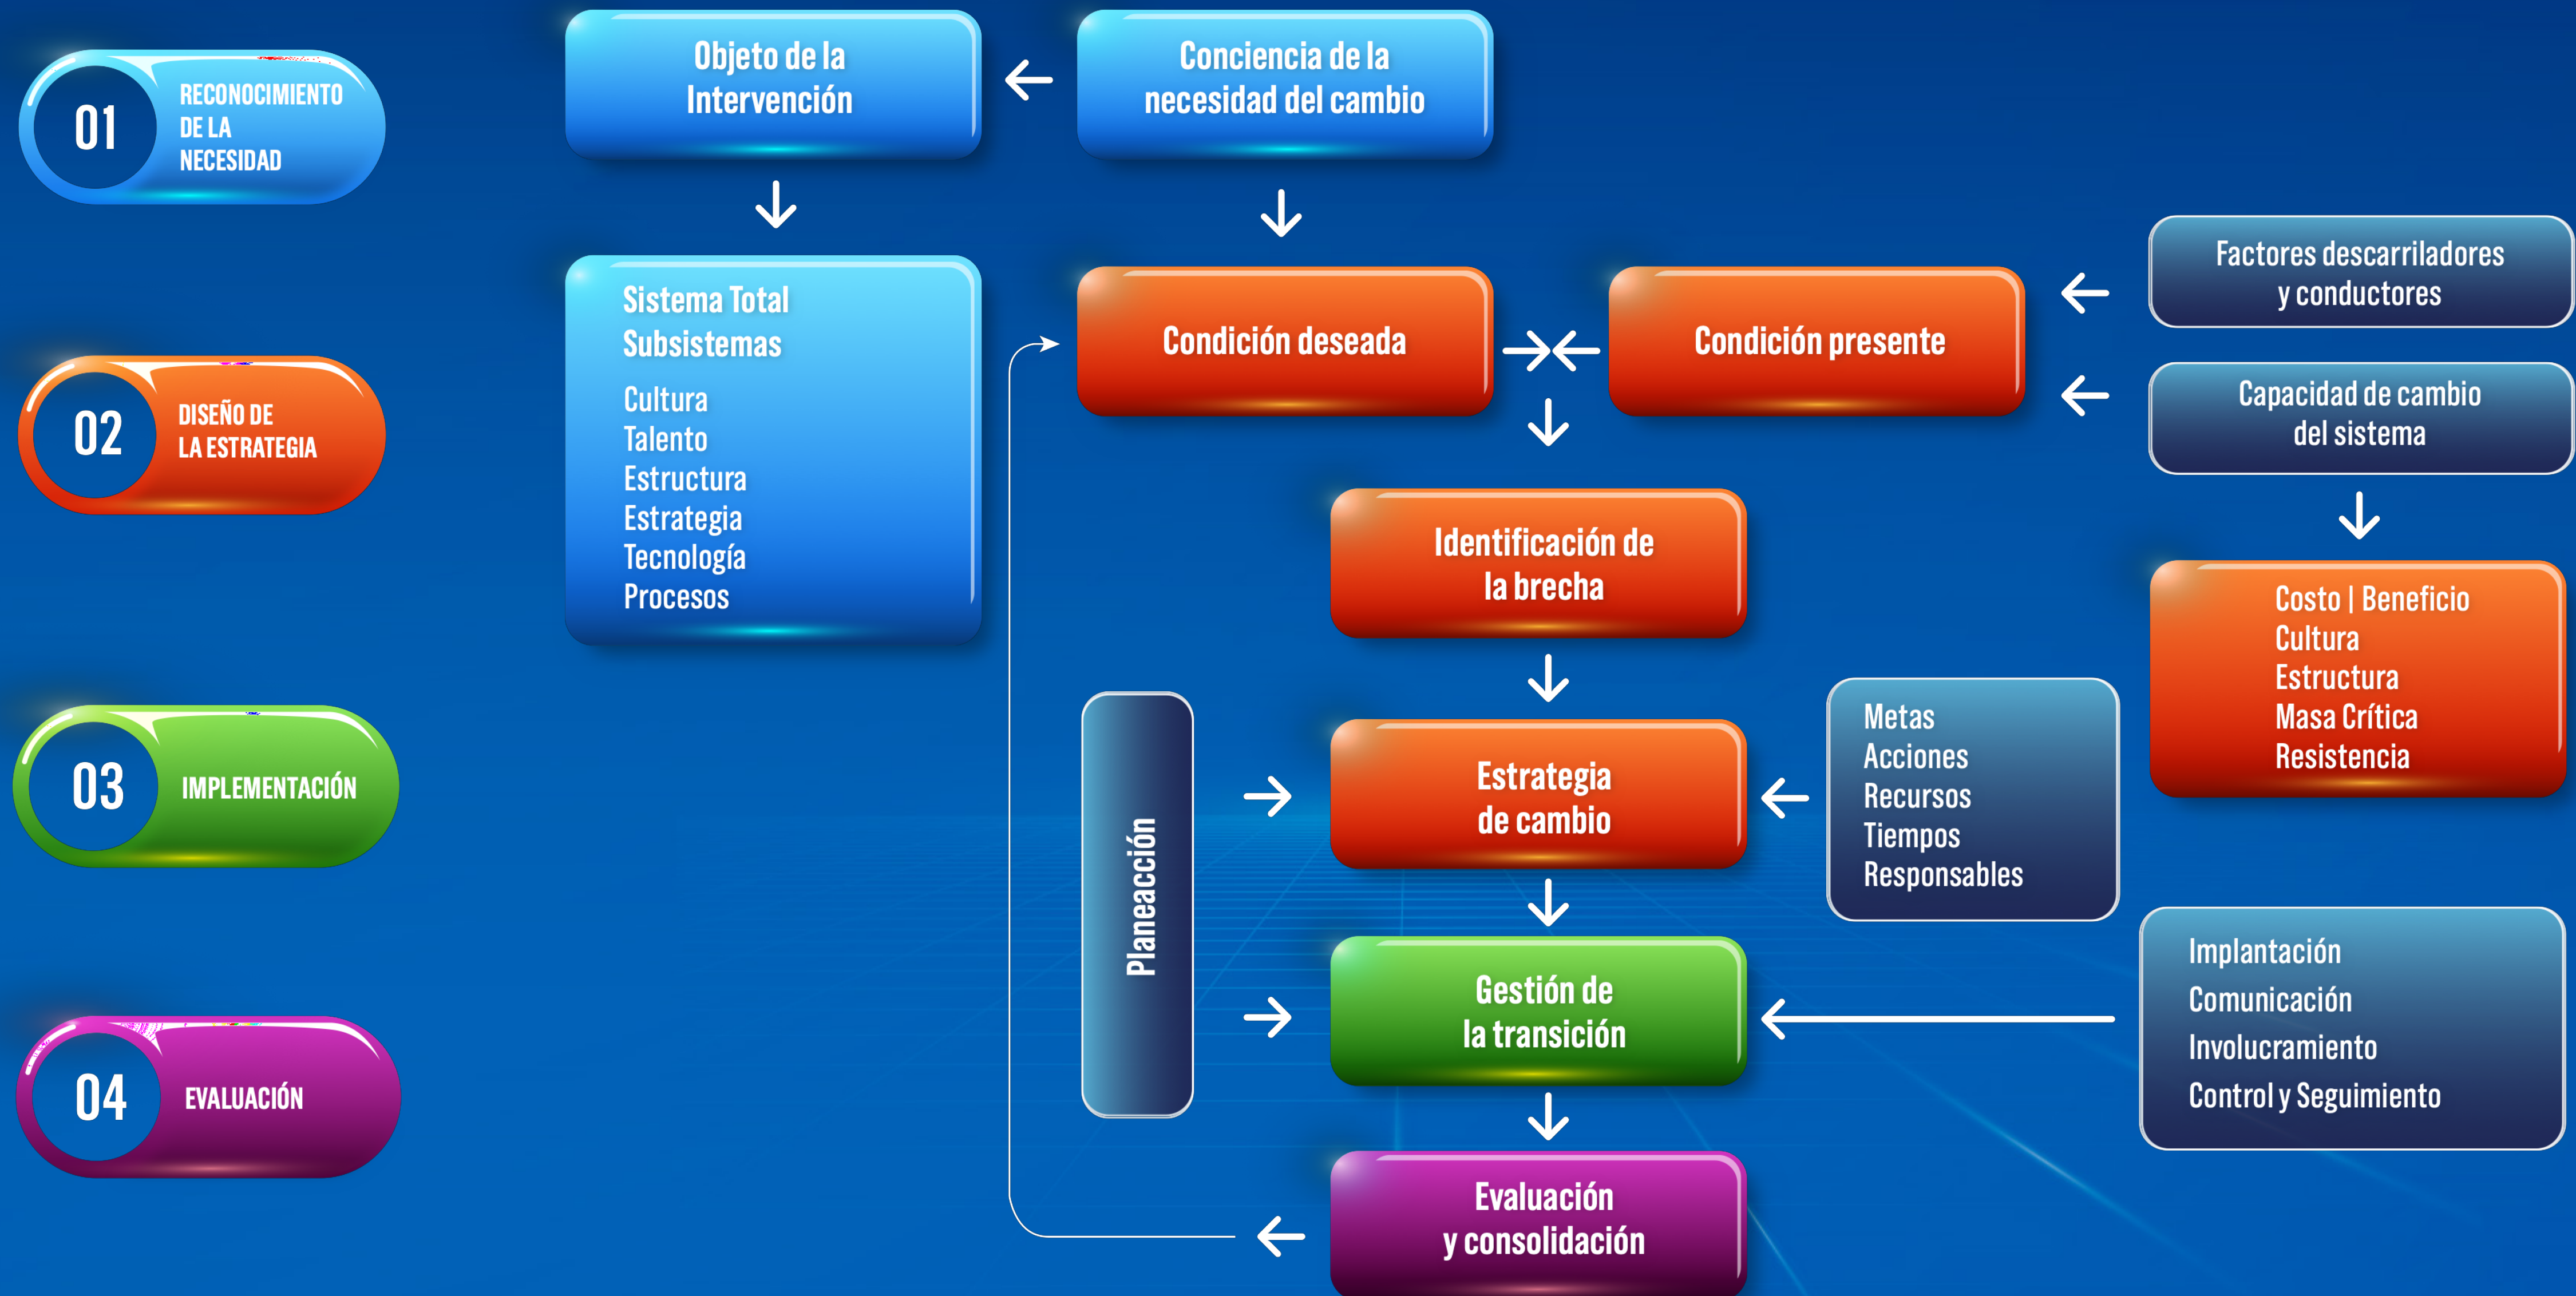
01 RECONOCIMIENTO DE LA NECESIDAD

02 DISEÑO DE LA ESTRATEGIA

03 IMPLEMENTACIÓN

04 EVALUACIÓN

Objeto de la Intervención

Conciencia de la necesidad del cambio

Sistema Total
Subsistemas
Cultura
Talento
Estructura
Estrategia
Tecnología
Procesos

Condición deseada

Condición presente

Factores descarriladores y conductores

Capacidad de cambio del sistema

Identificación de la brecha

Costo | Beneficio
Cultura
Estructura
Masa Crítica
Resistencia

Planeacción

Estrategia de cambio

Metas
Acciones
Recursos
Tiempos
Responsables

Gestión de la transición

Implantación
Comunicación
Involucramiento
Control y Seguimiento

Evaluación y consolidación